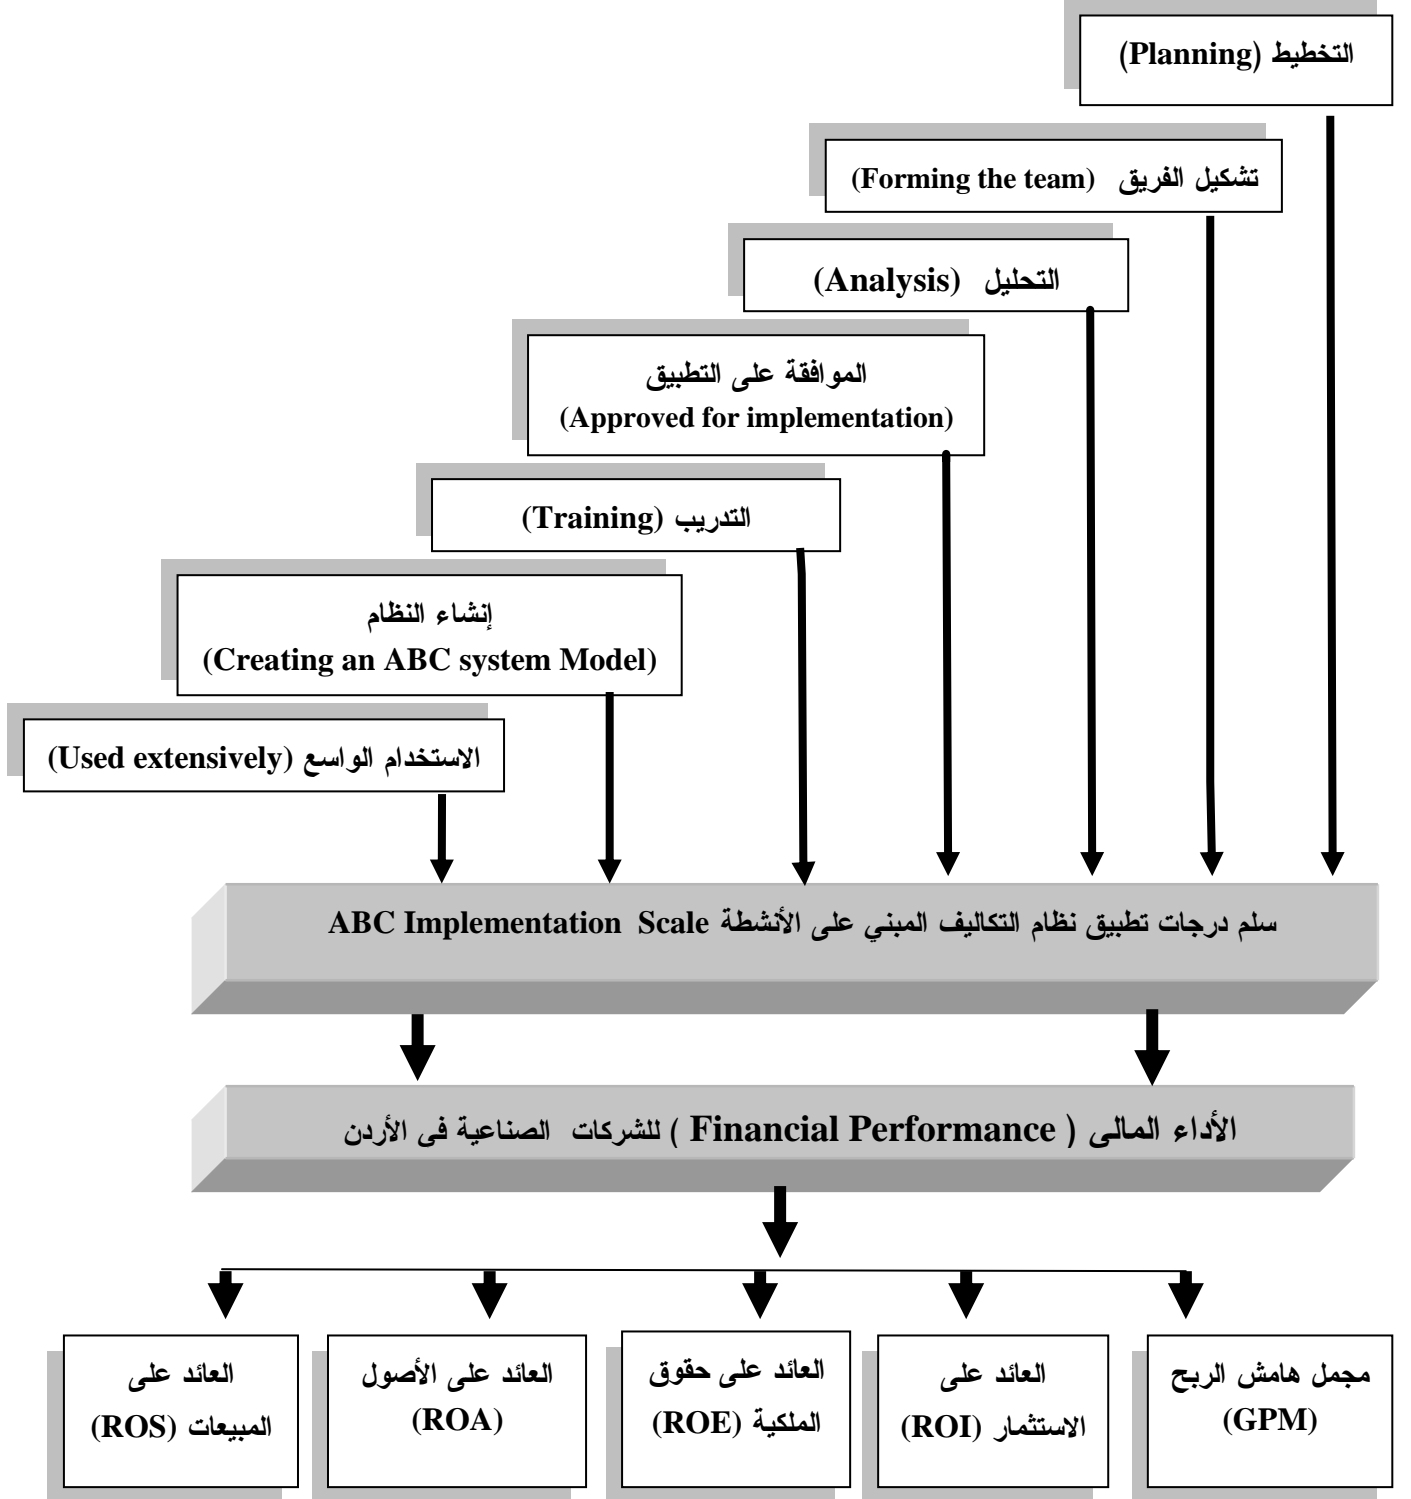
التخطيط (Planning)

تشكيل الفريق (Forming the team)

التحليل (Analysis)

الموافقة على التطبيق
(Approved for implementation)

التدريب (Training)

إنشاء النظام
(Creating an ABC system Model)

الاستخدام الواسع (Used extensively)

سلم درجات تطبيق نظام التكاليف المبني على الأنشطة ABC Implementation Scale

الأداء المالى ( Financial Performance ) للشركات الصناعية فى الأردن

مجمل هامش الربح (GPM)

العائد على الاستثمار (ROI)

العائد على حقوق الملكية (ROE)

العائد على الأصول (ROA)

العائد على المبيعات (ROS)